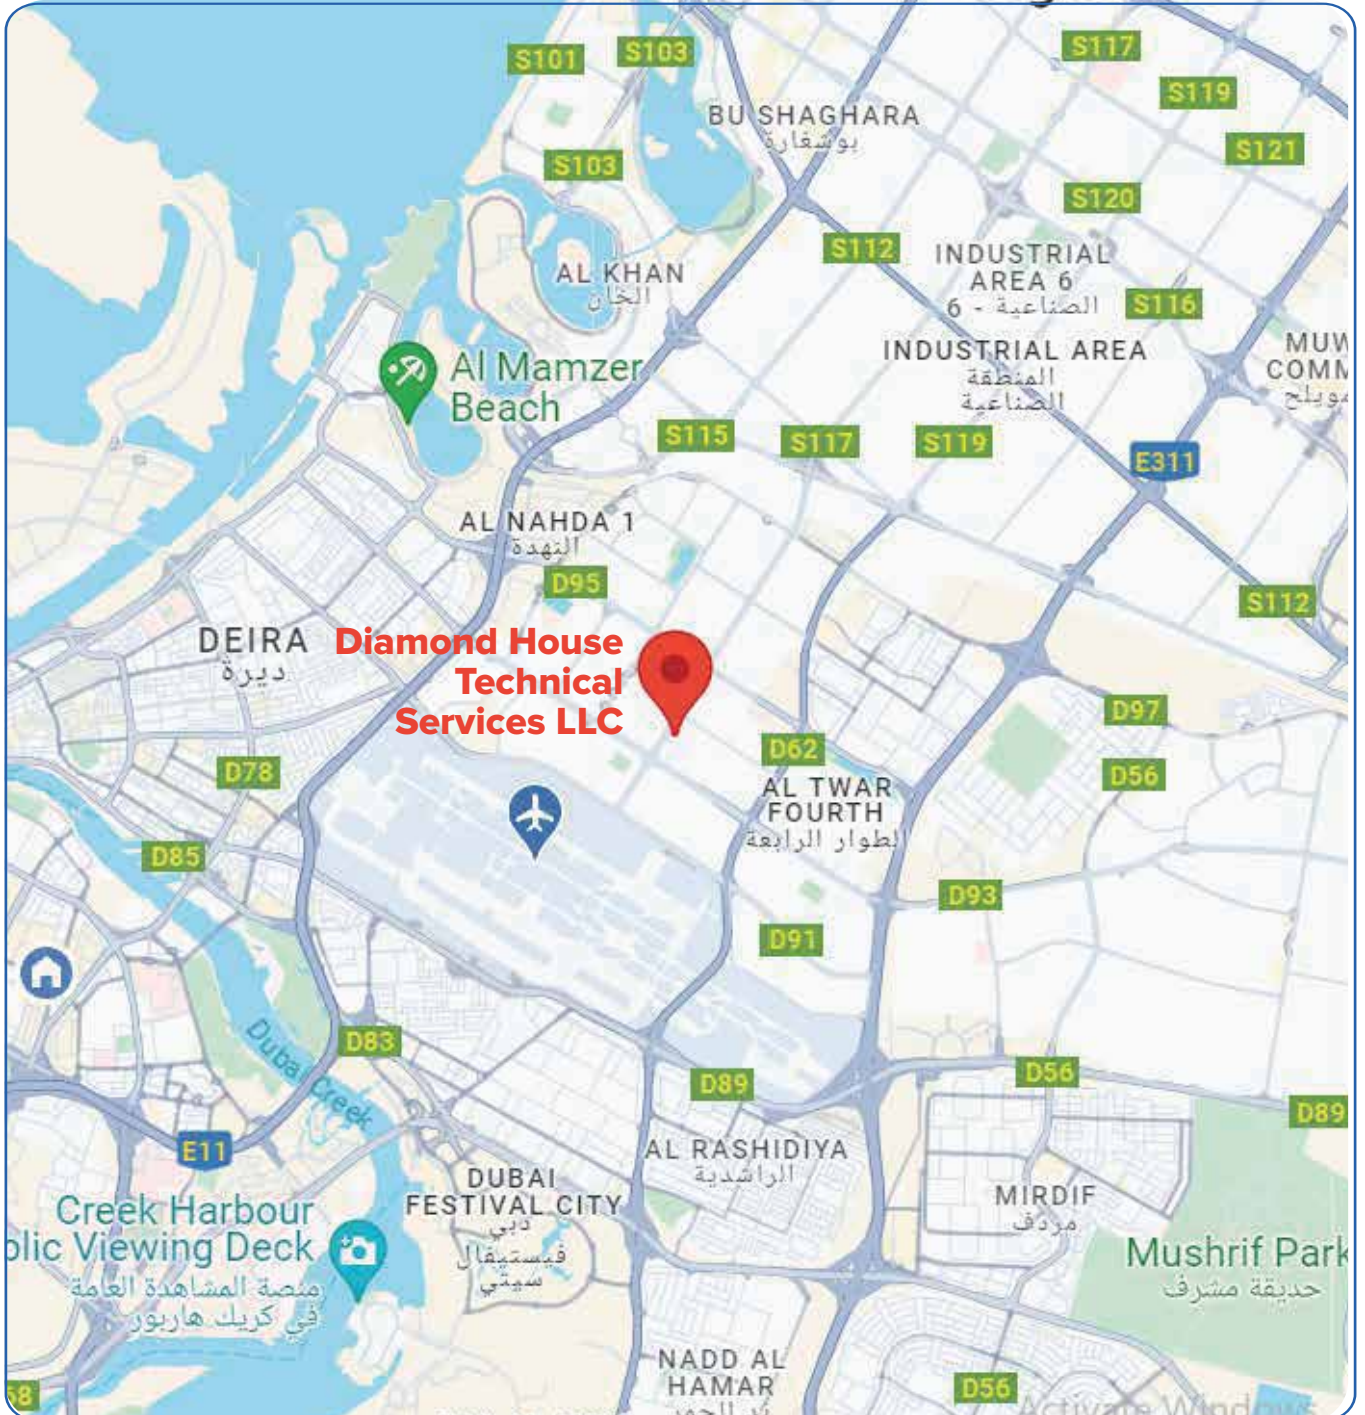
S101
S103
S103
BU SHAGHARA
بوشغارة
S117
S119
S121
S120
S112
INDUSTRIAL AREA 6
الصناعية - 6
S116
AL KHAN
الخان
Al Mamzer Beach
INDUSTRIAL AREA
المنطقة الصناعية
MUW COMM
مويلح
S115
S117
S119
E311
AL NAHDA 1
النهدة
D95
S112
DEIRA
ديرة
Diamond House Technical Services LLC
D97
D62
D56
D78
AL TWAR FOURTH
الطوار الرابعة
D85
D93
D91
Dubai Creek
D83
D56
D89
D89
E11
AL RASHIDIYA
الراشدية
DUBAI FESTIVAL CITY
دبي فيستيفال سيتي
MIRDIF
مردف
Creek Harbour
blic Viewing Deck
منصة المشاهدة العامة في كريك هاربور
Mushrif Park
حديقة مشرف
NADD AL HAMAR
D56
68
Activate Windows